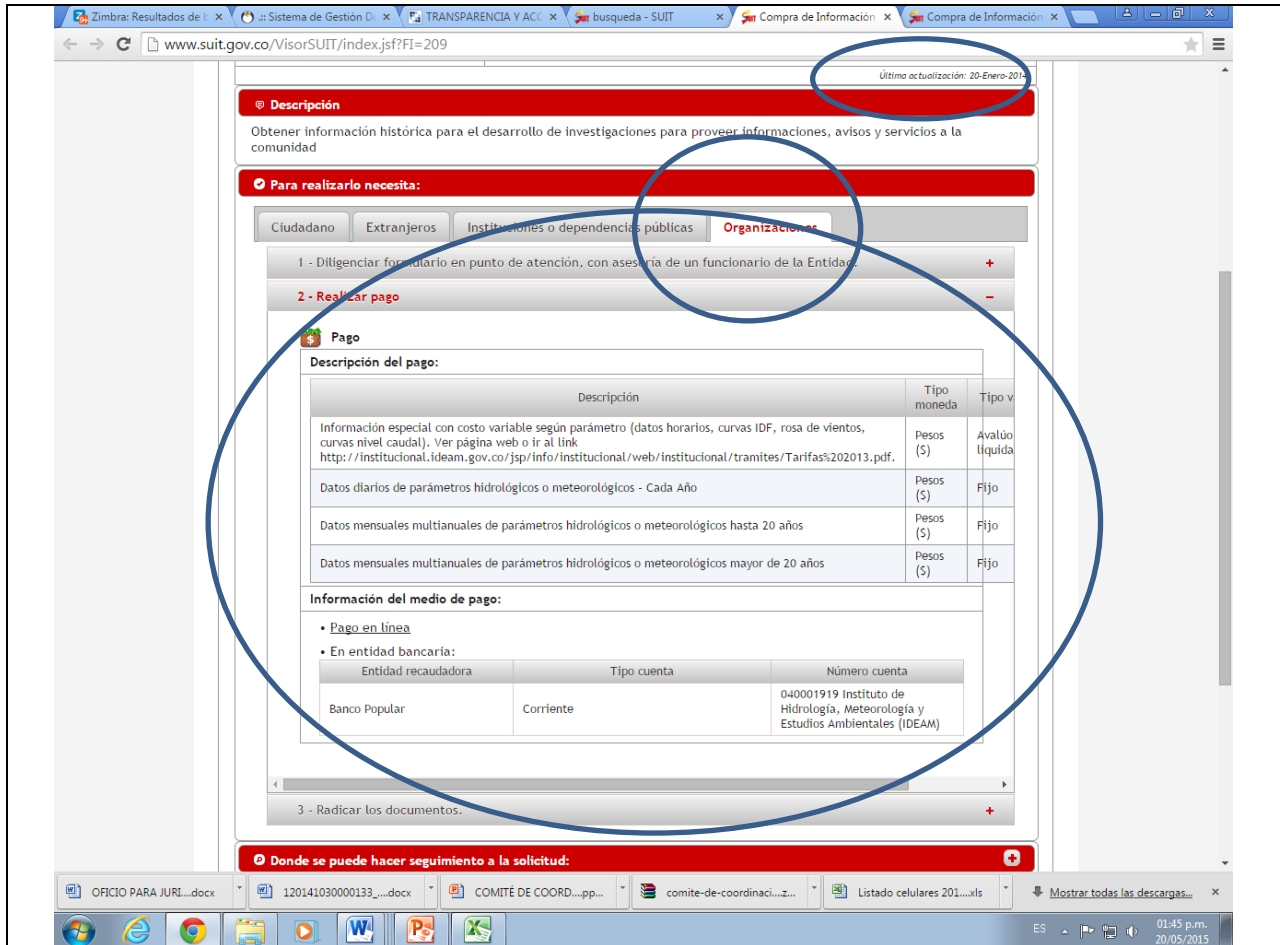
Zimbra: Resultados de l ×
.:: Sistema de Gestión D ×
TRANSPARENCIA Y ACC ×
busqueda - SUIT ×
Compra de Información ×
Compra de Información ×

www.suit.gov.co/VisorSUIT/index.jsf?FI=209

Última actualización: 20-Enero-2014

Descripción

Obtener información histórica para el desarrollo de investigaciones para proveer informaciones, avisos y servicios a la comunidad

Para realizarlo necesita:

Ciudadano | Extranjeros | Instituciones o dependencias públicas | Organizaciones

1 - Diligenciar formulario en punto de atención, con asesoría de un funcionario de la Entidad +

2 - Realizar pago −

Pago

Descripción del pago:

| Descripción | Tipo moneda | Tipo v |
|---|---|---|
| Información especial con costo variable según parámetro (datos horarios, curvas IDF, rosa de vientos, curvas nivel caudal). Ver página web o ir al link http://institucional.ideam.gov.co/jsp/info/institucional/web/institucional/tramites/Tarifas%202013.pdf. | Pesos ($) | Avalúo liquida |
| Datos diarios de parámetros hidrológicos o meteorológicos - Cada Año | Pesos ($) | Fijo |
| Datos mensuales multianuales de parámetros hidrológicos o meteorológicos hasta 20 años | Pesos ($) | Fijo |
| Datos mensuales multianuales de parámetros hidrológicos o meteorológicos mayor de 20 años | Pesos ($) | Fijo |

Información del medio de pago:

• Pago en línea
• En entidad bancaria:

| Entidad recaudadora | Tipo cuenta | Número cuenta |
|---|---|---|
| Banco Popular | Corriente | 040001919 Instituto de Hidrología, Meteorología y Estudios Ambientales (IDEAM) |

3 - Radicar los documentos. +

Donde se puede hacer seguimiento a la solicitud:

OFICIO PARA JURI....docx
120141030000133_....docx
COMITÉ DE COORD....pp...
comite-de-coordinaci....z...
Listado celulares 201....xls
Mostrar todas las descargas...

ES 01:45 p.m. 20/05/2015